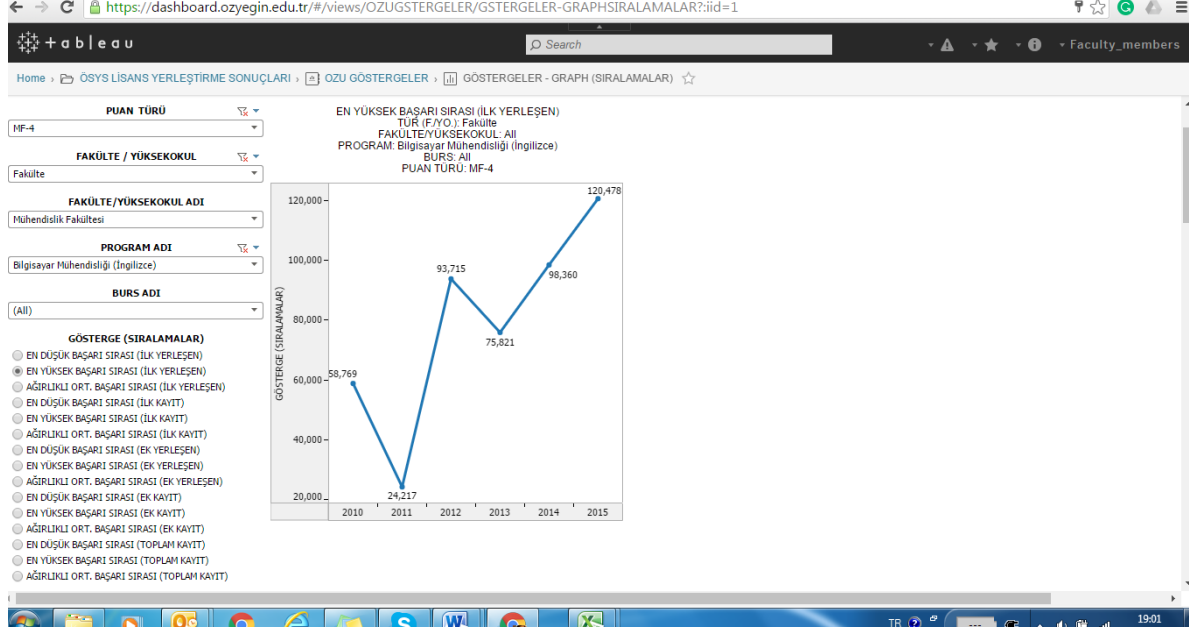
https://dashboard.ozyegin.edu.tr/#/views/OZUGSTERGELER/GSTERGELER-GRAPHSIRALAMALAR?:iid=1

+ a b l e a u

Search

Faculty_members

Home › ÖSYS LİSANS YERLEŞTİRME SONUÇLARI › OZU GÖSTERGELER › GÖSTERGELER - GRAPH (SIRALAMALAR)

PUAN TÜRÜ
MF-4

FAKÜLTE / YÜKSEKOKUL
Fakülte

FAKÜLTE/YÜKSEKOKUL ADI
Mühendislik Fakültesi

PROGRAM ADI
Bilgisayar Mühendisliği (İngilizce)

BURS ADI
(All)

GÖSTERGE (SIRALAMALAR)
EN DÜŞÜK BAŞARI SIRASI (İLK YERLEŞEN)
EN YÜKSEK BAŞARI SIRASI (İLK YERLEŞEN)
AĞIRLIKLI ORT. BAŞARI SIRASI (İLK YERLEŞEN)
EN DÜŞÜK BAŞARI SIRASI (İLK KAYIT)
EN YÜKSEK BAŞARI SIRASI (İLK KAYIT)
AĞIRLIKLI ORT. BAŞARI SIRASI (İLK KAYIT)
EN DÜŞÜK BAŞARI SIRASI (EK YERLEŞEN)
EN YÜKSEK BAŞARI SIRASI (EK YERLEŞEN)
AĞIRLIKLI ORT. BAŞARI SIRASI (EK YERLEŞEN)
EN DÜŞÜK BAŞARI SIRASI (EK KAYIT)
EN YÜKSEK BAŞARI SIRASI (EK KAYIT)
AĞIRLIKLI ORT. BAŞARI SIRASI (EK KAYIT)
EN DÜŞÜK BAŞARI SIRASI (TOPLAM KAYIT)
EN YÜKSEK BAŞARI SIRASI (TOPLAM KAYIT)
AĞIRLIKLI ORT. BAŞARI SIRASI (TOPLAM KAYIT)

EN YÜKSEK BAŞARI SIRASI (İLK YERLEŞEN)
TÜR (F./YO.): Fakülte
FAKÜLTE/YÜKSEKOKUL: All
PROGRAM: Bilgisayar Mühendisliği (İngilizce)
BURS: All
PUAN TÜRÜ: MF-4

GÖSTERGE (SIRALAMALAR)
120,000
100,000
80,000
60,000
40,000
20,000
58,769
24,217
93,715
75,821
98,360
120,478
2010 2011 2012 2013 2014 2015

TR 19:01